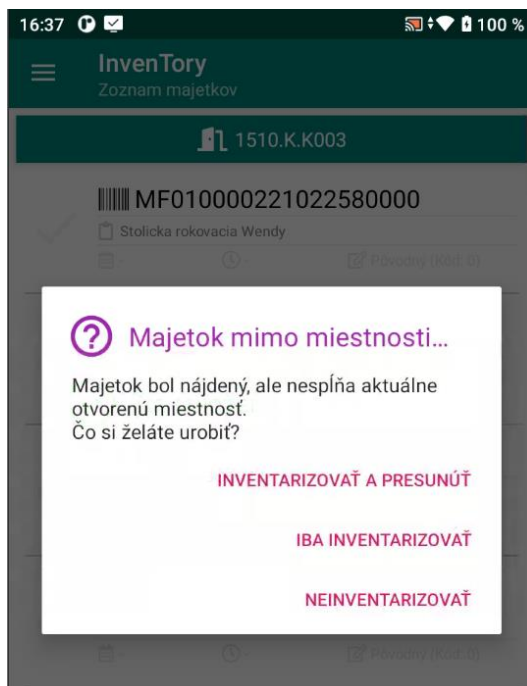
16:37

100 %

InvenTory
Zoznam majetkov

1510.K.K003

MF010000221022580000
Stolicka rokovacia Wendy
- - Povodny (Kod: 0)

Majetok mimo miestnosti...

Majetok bol nájdený, ale nespĺňa aktuálne otvorenú miestnosť.
Čo si želáte urobiť?

INVENTARIZOVAŤ A PRESUNÚŤ

IBA INVENTARIZOVAŤ

NEINVENTARIZOVAŤ

- - Povodny (Kod: 0)